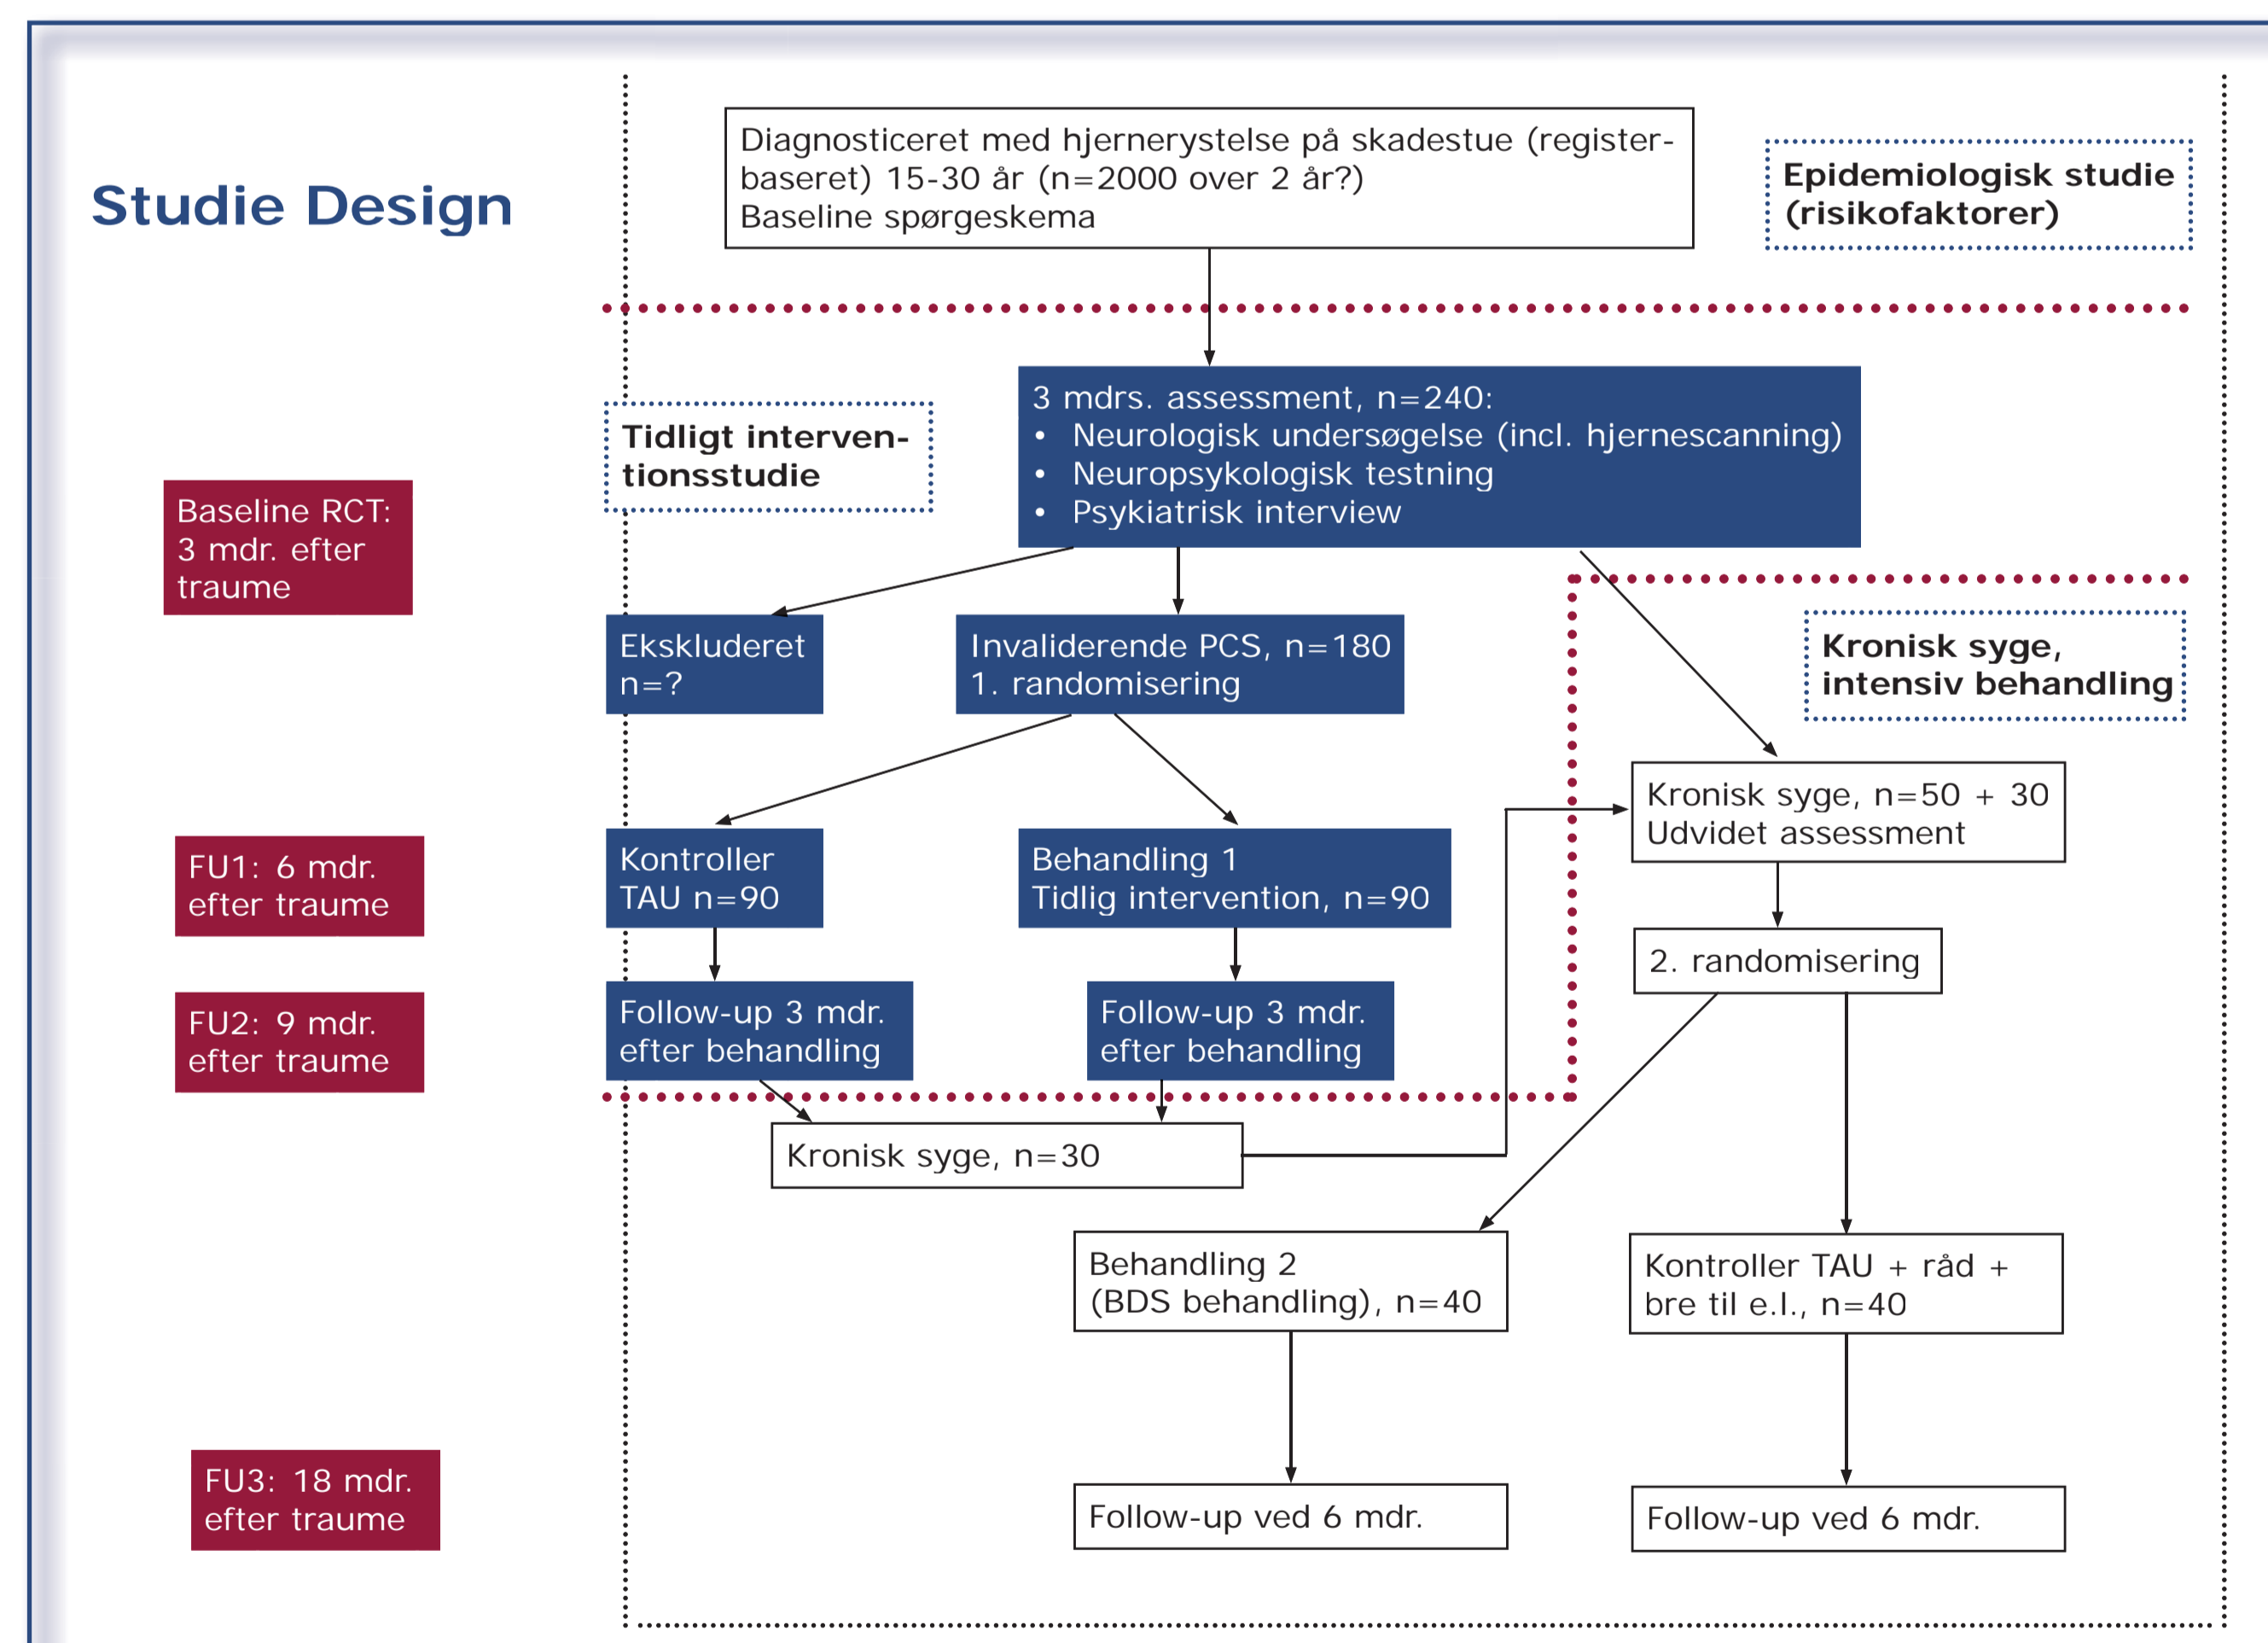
Studie Design

Diagnosticeret med hjernerystelse på skadestue (registerbaseret) 15-30 år (n=2000 over 2 år?)
Baseline spørgeskema

Epidemiologisk studie (risikofaktorer)

Tidligt interventionsstudie

3 mdrs. assessment, n=240:
• Neurologisk undersøgelse (incl. hjernescanning)
• Neuropsykologisk testning
• Psykiatrisk interview

Baseline RCT: 3 mdr. efter traume

Ekskluderet n=?

Invaliderende PCS, n=180
1. randomisering

Kronisk syge, intensiv behandling

Kronisk syge, n=50 + 30
Udvidet assessment

FU1: 6 mdr. efter traume

Kontroller TAU n=90

Behandling 1
Tidlig intervention, n=90

2. randomisering

FU2: 9 mdr. efter traume

Follow-up 3 mdr. efter behandling

Follow-up 3 mdr. efter behandling

Kronisk syge, n=30

Behandling 2
(BDS behandling), n=40

Kontroller TAU + råd + bre til e.l., n=40

FU3: 18 mdr. efter traume

Follow-up ved 6 mdr.

Follow-up ved 6 mdr.